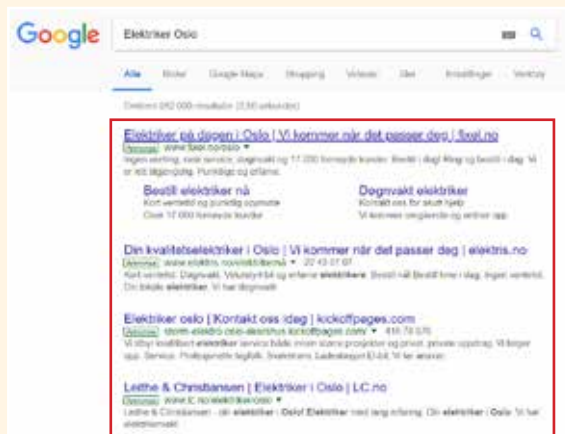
Google

Elektriker Oslo

Alle Bilder Google Maps Shopping Videoer Mer Innstillinger Verktøy

Omtrent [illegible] resultater ([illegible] sekunder)

Elektriker på dagen i Oslo | Vi kommer når det passer deg | fixel.no
Annonse www.fixel.no/oslo
Ingen venting, rask service, døgnvakt og 17 000 fornøyde kunder. Bestill i dag! Ring og bestill i dag. Vi er tilgjengelig. Punktlige og erfarne.

Bestill elektriker nå
Kort ventetid og punktlig oppmøte
Over 17 000 fornøyde kunder

Døgnvakt elektriker
Kontakt oss for akutt hjelp
Vi kommer umiddelbart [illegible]

Din kvalitetselektriker i Oslo | Vi kommer når det passer deg | elektris.no
Annonse www.elektris.no/elektrikere/oslo ▾ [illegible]
Kort ventetid. Døgnvakt. Veiledning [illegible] erfarne elektrikere. Bestill nå! Bestill time i dag. Ingen ventetid. Din lokale elektriker. Vi har døgnvakt.

Elektriker oslo | Kontakt oss idag | kickoffpages.com
Annonse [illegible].kickoffpages.com/ ▾ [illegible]
Vi tilbyr kvalifisert elektriker service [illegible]. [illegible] Service. Profesjonelle fagfolk. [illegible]

Leithe & Christiansen | Elektriker i Oslo | LC.no
Annonse www.lc.no/elektriker/oslo ▾
Leithe & Christiansen - din elektriker i Oslo! Elektriker med lang erfaring. Din elektriker i Oslo. Vi har elektromontører.